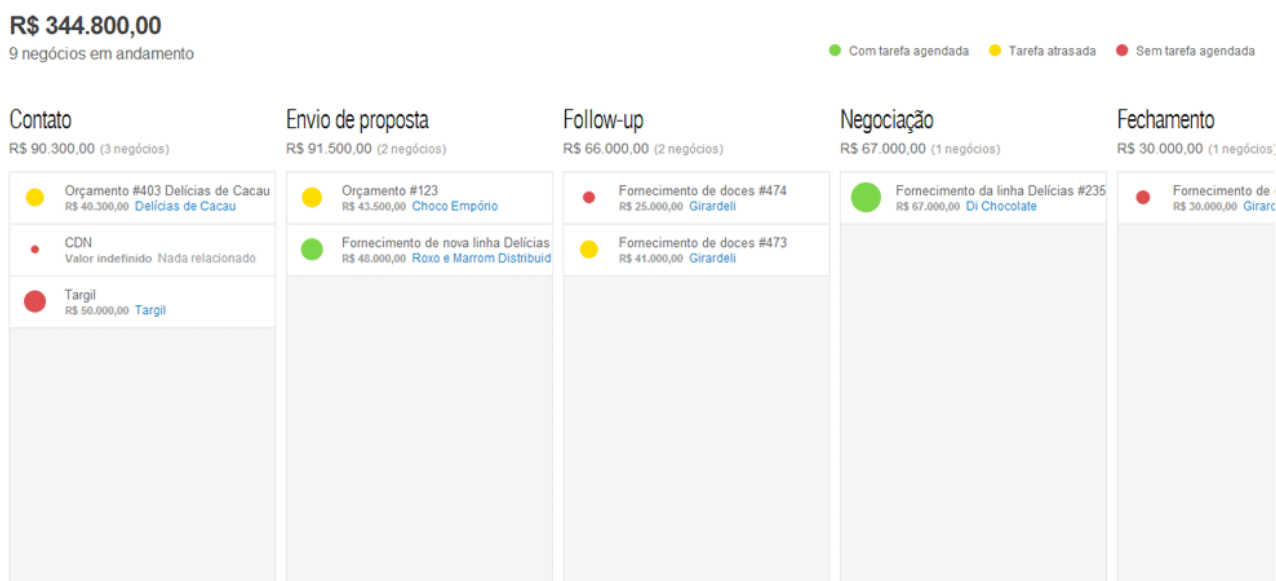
R$ 344.800,00
9 negócios em andamento

Com tarefa agendada
Tarefa atrasada
Sem tarefa agendada

Contato
R$ 90.300,00 (3 negócios)

Orçamento #403 Delícias de Cacau
R$ 40.300,00 Delícias de Cacau

CDN
Valor indefinido Nada relacionado

Targil
R$ 50.000,00 Targil

Envio de proposta
R$ 91.500,00 (2 negócios)

Orçamento #123
R$ 43.500,00 Choco Empório

Fornecimento de nova linha Delícias
R$ 48.000,00 Roxo e Marrom Distribuid

Follow-up
R$ 66.000,00 (2 negócios)

Fornecimento de doces #474
R$ 25.000,00 Girardeli

Fornecimento de doces #473
R$ 41.000,00 Girardeli

Negociação
R$ 67.000,00 (1 negócios)

Fornecimento da linha Delícias #235
R$ 67.000,00 Di Chocolate

Fechamento
R$ 30.000,00 (1 negócios)

Fornecimento de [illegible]
R$ 30.000,00 Girard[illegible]